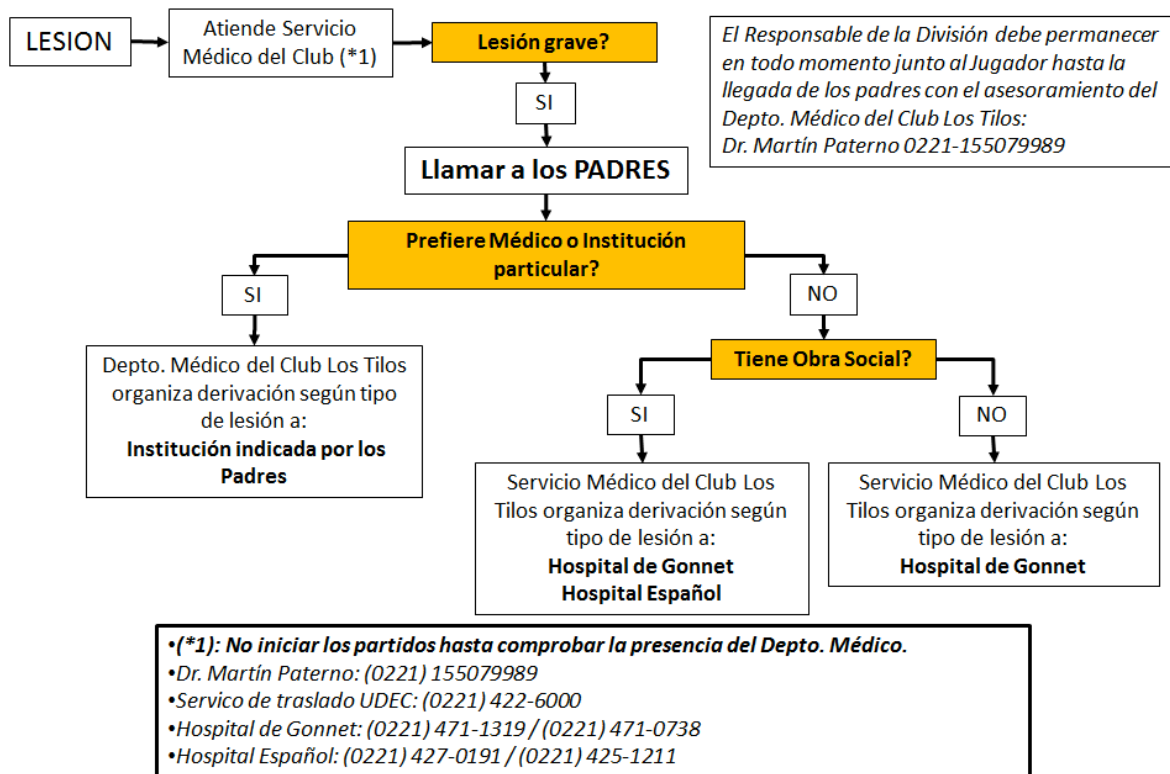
LESION

Atiende Servicio Médico del Club (*1)

Lesión grave?

SI

Llamar a los PADRES

El Responsable de la División debe permanecer en todo momento junto al Jugador hasta la llegada de los padres con el asesoramiento del Depto. Médico del Club Los Tilos: Dr. Martín Paterno 0221-155079989

Prefiere Médico o Institución particular?

SI

Depto. Médico del Club Los Tilos organiza derivación según tipo de lesión a:
**Institución indicada por los Padres**

NO

Tiene Obra Social?

SI

Servicio Médico del Club Los Tilos organiza derivación según tipo de lesión a:
**Hospital de Gonnet**
**Hospital Español**

NO

Servicio Médico del Club Los Tilos organiza derivación según tipo de lesión a:
**Hospital de Gonnet**

•(*1): No iniciar los partidos hasta comprobar la presencia del Depto. Médico.
•Dr. Martín Paterno: (0221) 155079989
•Servico de traslado UDEC: (0221) 422-6000
•Hospital de Gonnet: (0221) 471-1319 / (0221) 471-0738
•Hospital Español: (0221) 427-0191 / (0221) 425-1211